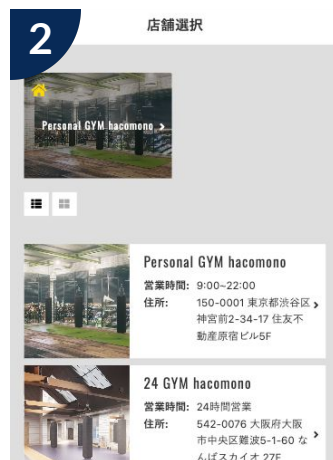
2

店舗選択

Personal GYM hacomono >

Personal GYM hacomono
営業時間: 9:00~22:00
住所: 150-0001 東京都渋谷区神宮前2-34-17 住友不動産原宿ビル5F >

24 GYM hacomono
営業時間: 24時間営業
住所: 542-0076 大阪府大阪市中央区難波5-1-60 なんばスカイオ 27F >